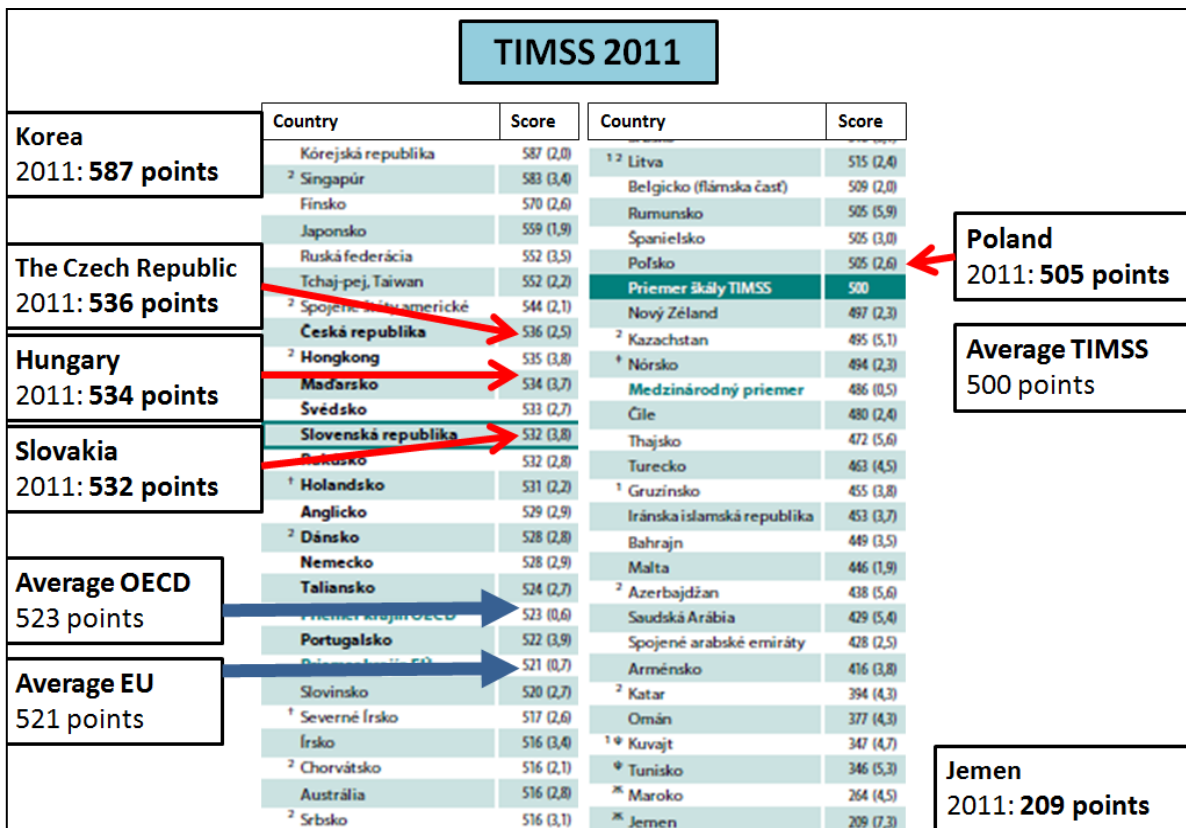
TIMSS 2011

Korea
2011: **587 points**

The Czech Republic
2011: **536 points**

Hungary
2011: **534 points**

Slovakia
2011: **532 points**

Average OECD
523 points

Average EU
521 points

| Country | Score |
|---|---|
| Kórejská republika | 587 (2,0) |
| ² Singapúr | 583 (3,4) |
| Fínsko | 570 (2,6) |
| Japonsko | 559 (1,9) |
| Ruská federácia | 552 (3,5) |
| Tchaj-pej, Taiwan | 552 (2,2) |
| ² Spojené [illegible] americké | 544 (2,1) |
| **Česká republika** | 536 (2,5) |
| ² **Hongkong** | 535 (3,8) |
| **Maďarsko** | 534 (3,7) |
| **Švédsko** | 533 (2,7) |
| **Slovenská republika** | 532 (3,8) |
| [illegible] | 532 (2,8) |
| † **Holandsko** | 531 (2,2) |
| **Anglicko** | 529 (2,9) |
| ² **Dánsko** | 528 (2,8) |
| **Nemecko** | 528 (2,9) |
| **Taliansko** | 524 (2,7) |
| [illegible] | 523 (0,6) |
| **Portugalsko** | 522 (3,9) |
| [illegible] | 521 (0,7) |
| Slovinsko | 520 (2,7) |
| † Severné Írsko | 517 (2,6) |
| Írsko | 516 (3,4) |
| ² Chorvátsko | 516 (2,1) |
| Austrália | 516 (2,8) |
| ² Srbsko | 516 (3,1) |

| Country | Score |
|---|---|
| ¹ ² Litva | 515 (2,4) |
| Belgicko (flámska časť) | 509 (2,0) |
| Rumunsko | 505 (5,9) |
| Španielsko | 505 (3,0) |
| Poľsko | 505 (2,6) |
| Priemer škály TIMSS | 500 |
| Nový Zéland | 497 (2,3) |
| ² Kazachstan | 495 (5,1) |
| † Nórsko | 494 (2,3) |
| Medzinárodný priemer | 486 (0,5) |
| Čile | 480 (2,4) |
| Thajsko | 472 (5,6) |
| Turecko | 463 (4,5) |
| ¹ Gruzínsko | 455 (3,8) |
| Iránska islamská republika | 453 (3,7) |
| Bahrajn | 449 (3,5) |
| Malta | 446 (1,9) |
| ² Azerbajdžan | 438 (5,6) |
| Saudská Arábia | 429 (5,4) |
| Spojené arabské emiráty | 428 (2,5) |
| Arménsko | 416 (3,8) |
| ² Katar | 394 (4,3) |
| Omán | 377 (4,3) |
| ¹ ψ Kuvajt | 347 (4,7) |
| ψ Tunisko | 346 (5,3) |
| ж Maroko | 264 (4,5) |
| ж Jemen | 209 (7,3) |

Poland
2011: **505 points**

Average TIMSS
500 points

Jemen
2011: **209 points**